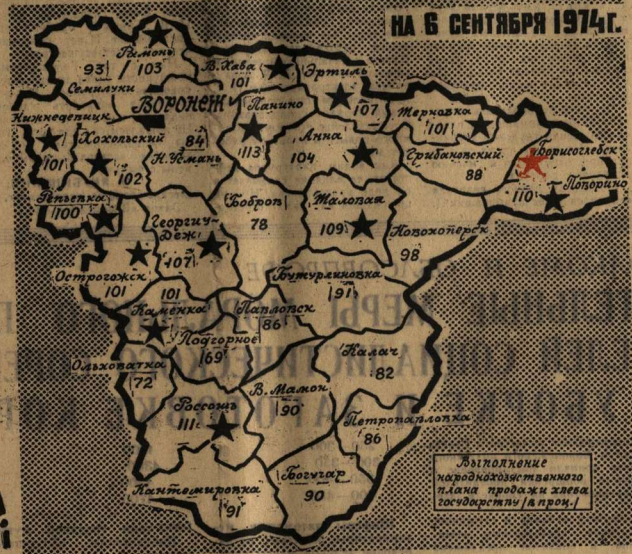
НА 6 СЕНТЯБРЯ 1974 г.

Рамонь 103
93 Семилуки
В. Хава 101
Эртиль 107
Воронеж
Панино 113
Терновка 101
Нижнедевицк 101
Хохольский 102
84 Н. Усмань
Анна 104
Грибановский 88
Борисоглебск 110
Поворино
Репьевка 100
Бобров 78
Таловая 109
Новохоперск 98
Георгиу-Деж 107
Острогожск 101
Бутурлиновка 91
Каменка 101
Павловск 86
Подгорное 69
Ольховатка 72
Калач 82
В. Мамон 90
Россошь 111
Петропавловка 86
Богучар 90
Кантемировка 91

Выполнение народнохозяйственного плана продажи хлеба государству (в проц.)